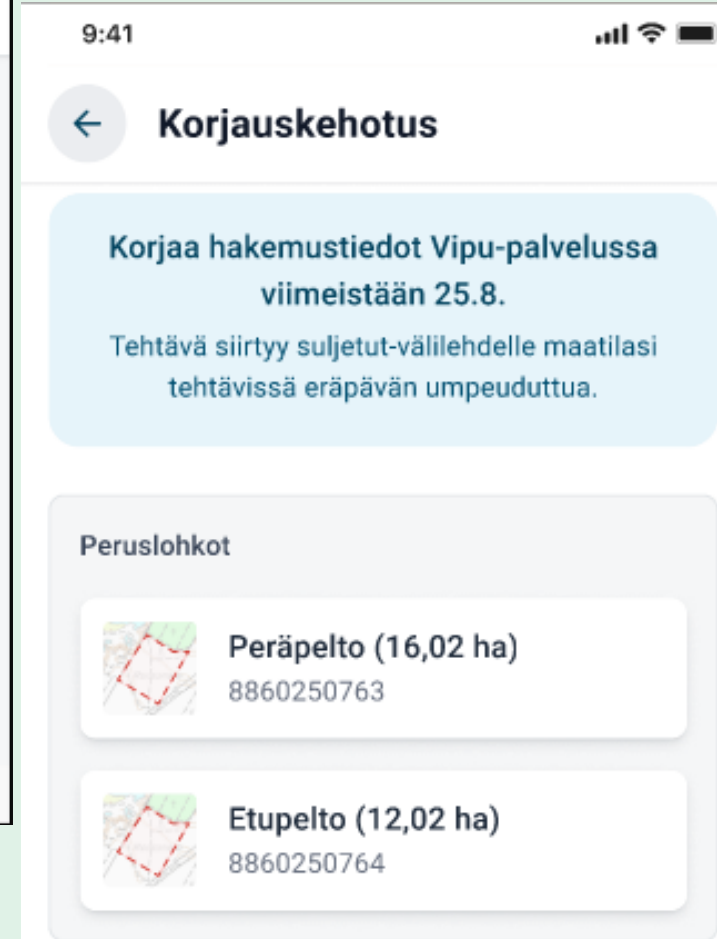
9:41

←

Korjauskehotus

Korjaa hakemustiedot Vipu-palvelussa viimeistään 25.8.

Tehtävä siirtyy suljetut-välilehdelle maatilasi tehtävissä eräpävän umpeuduttua.

Peruslohkot

Peräpelto (16,02 ha)
8860250763

Etupelto (12,02 ha)
8860250764